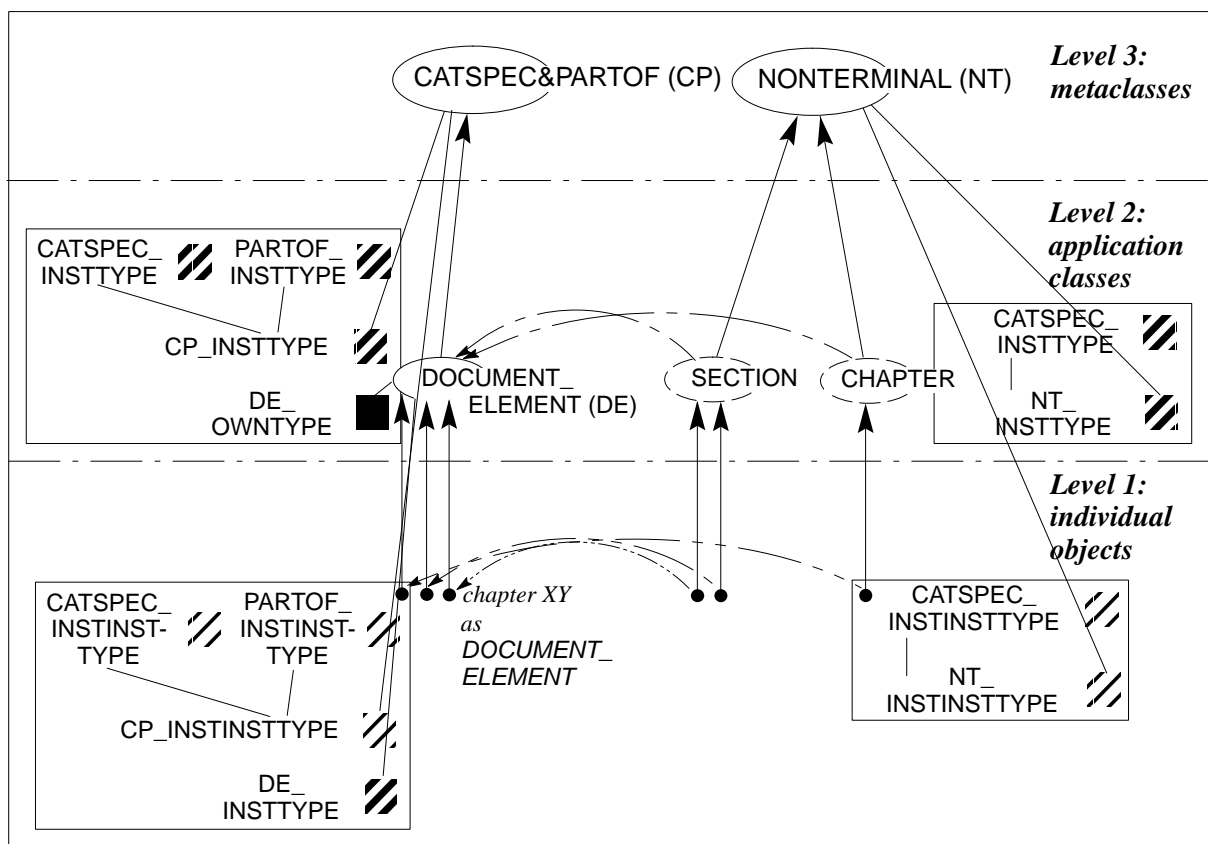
CATSPEC&PARTOF (CP)

NONTERMINAL (NT)

Level 3: metaclasses

Level 2: application classes

CATSPEC_ INSTTYPE

PARTOF_ INSTTYPE

CP_INSTTYPE

DE_ OWNTYPE

DOCUMENT_ ELEMENT (DE)

SECTION

CHAPTER

CATSPEC_ INSTTYPE

NT_ INSTTYPE

Level 1: individual objects

CATSPEC_ INSTINST-TYPE

PARTOF_ INSTINST-TYPE

CP_INSTINSTTYPE

DE_ INSTTYPE

chapter XY as DOCUMENT_ ELEMENT

CATSPEC_ INSTINSTTYPE

NT_ INSTINSTTYPE